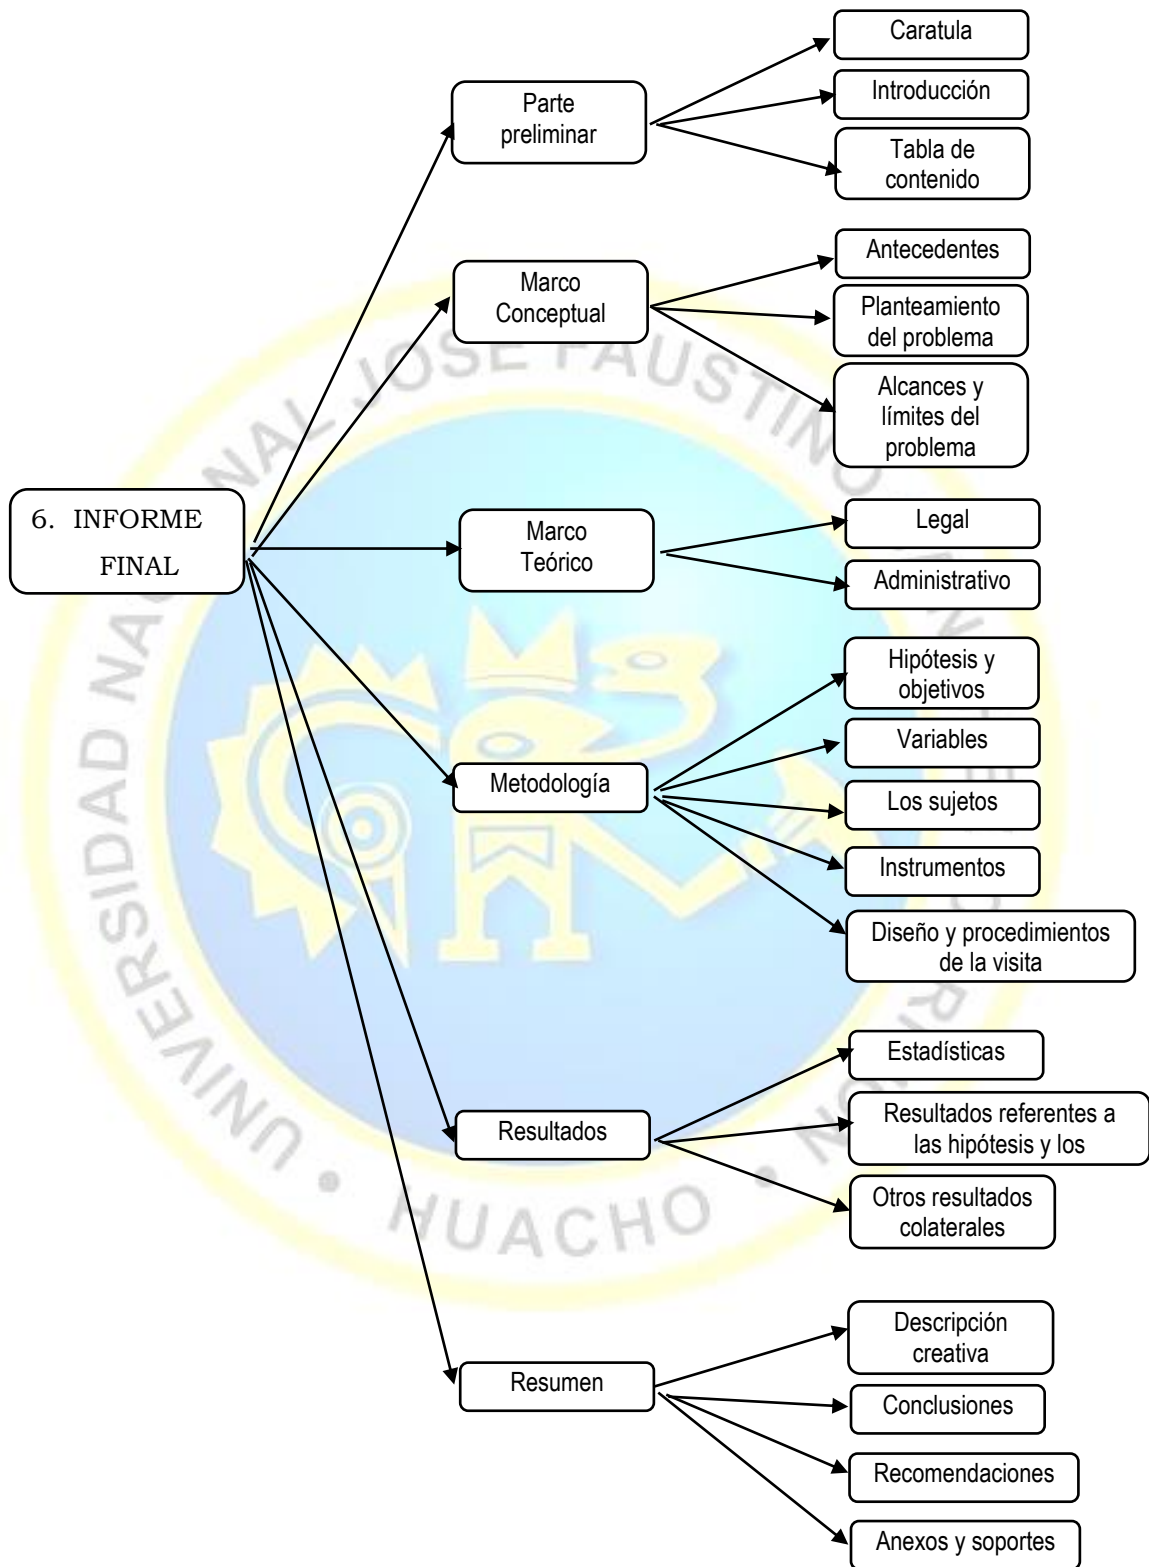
6. INFORME FINAL

Parte preliminar

Caratula

Introducción

Tabla de contenido

Marco Conceptual

Antecedentes

Planteamiento del problema

Alcances y límites del problema

Marco Teórico

Legal

Administrativo

Metodología

Hipótesis y objetivos

Variables

Los sujetos

Instrumentos

Diseño y procedimientos de la visita

Resultados

Estadísticas

Resultados referentes a las hipótesis y los

Otros resultados colaterales

Resumen

Descripción creativa

Conclusiones

Recomendaciones

Anexos y soportes

UNIVERSIDAD NACIONAL JOSÉ FAUSTINO SÁNCHEZ CARRIÓN · HUACHO ·